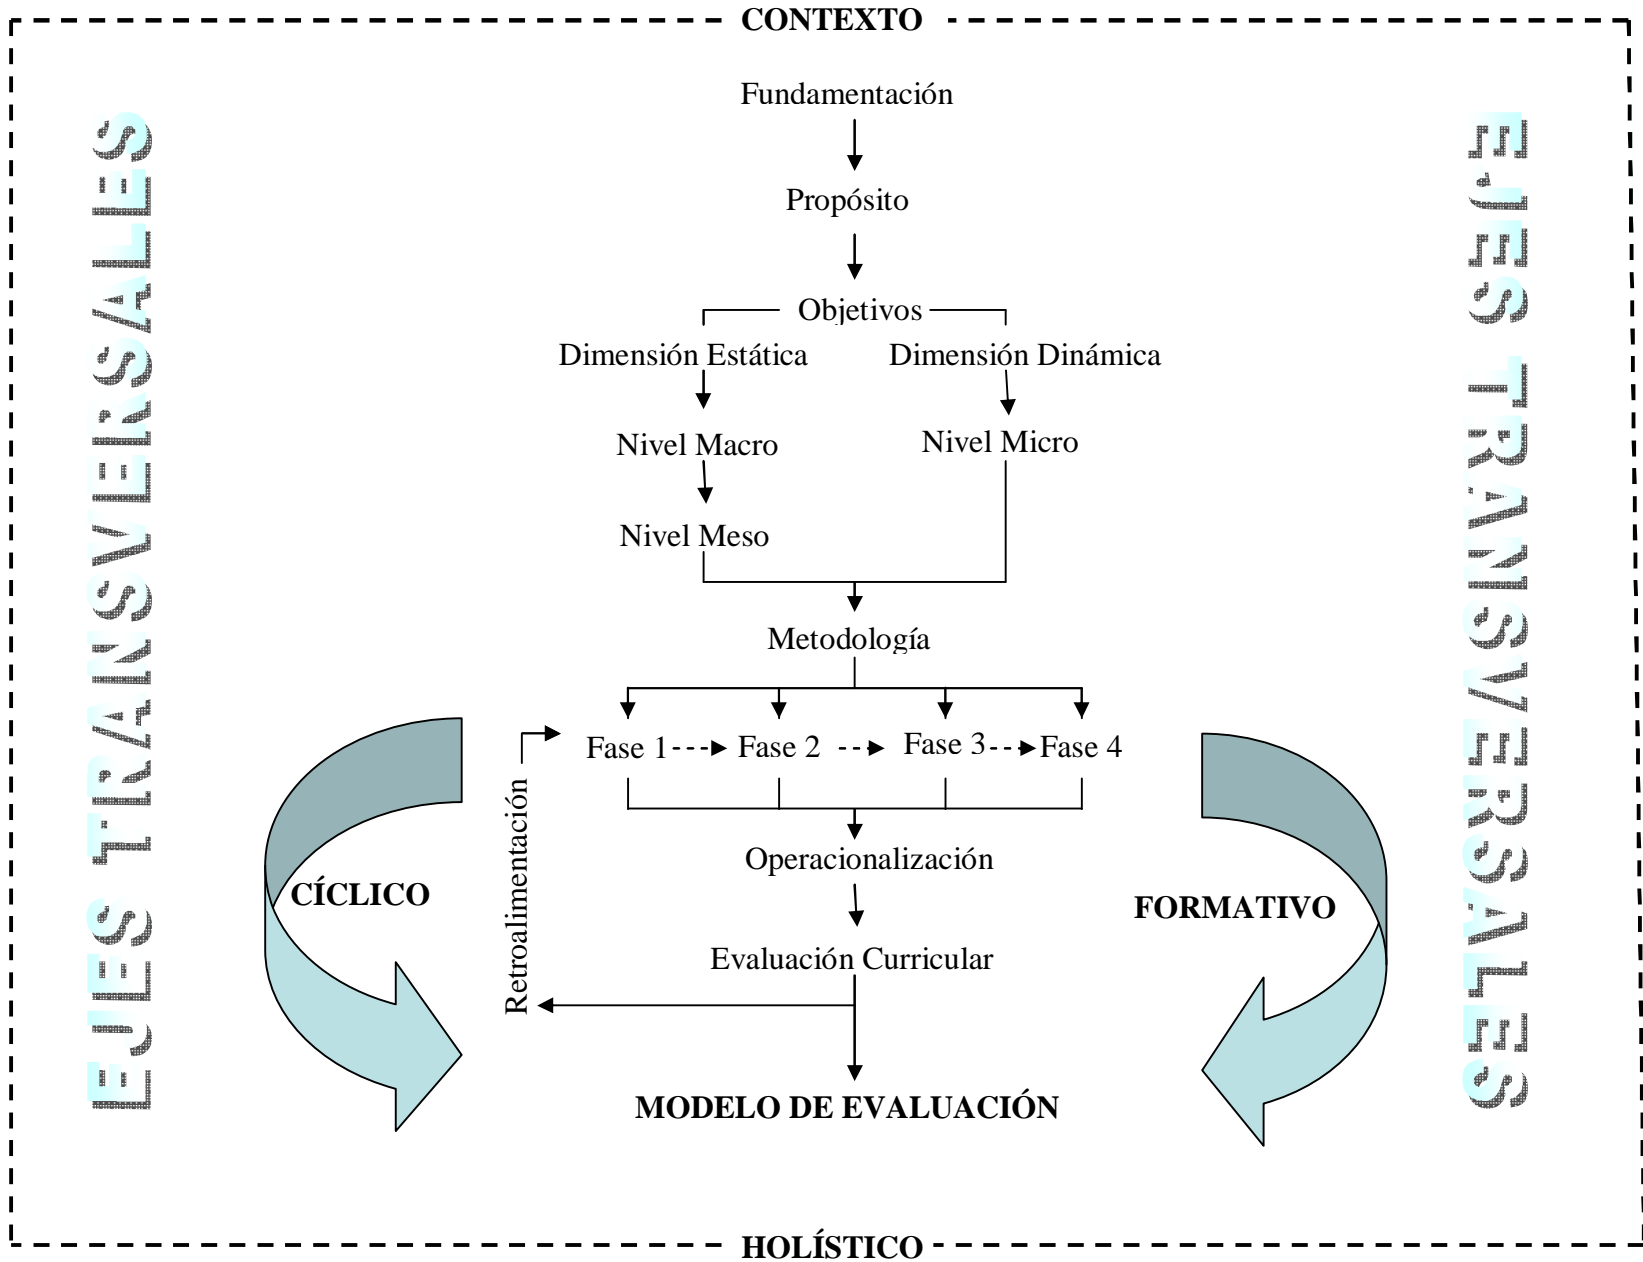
CONTEXTO

EJES TRANSVERSALES

Fundamentación

Propósito

Objetivos

Dimensión Estática

Dimensión Dinámica

Nivel Macro

Nivel Micro

Nivel Meso

Metodología

Fase 1 Fase 2 Fase 3 Fase 4

Retroalimentación

CÍCLICO

Operacionalización

FORMATIVO

Evaluación Curricular

MODELO DE EVALUACIÓN

EJES TRANSVERSALES

HOLÍSTICO